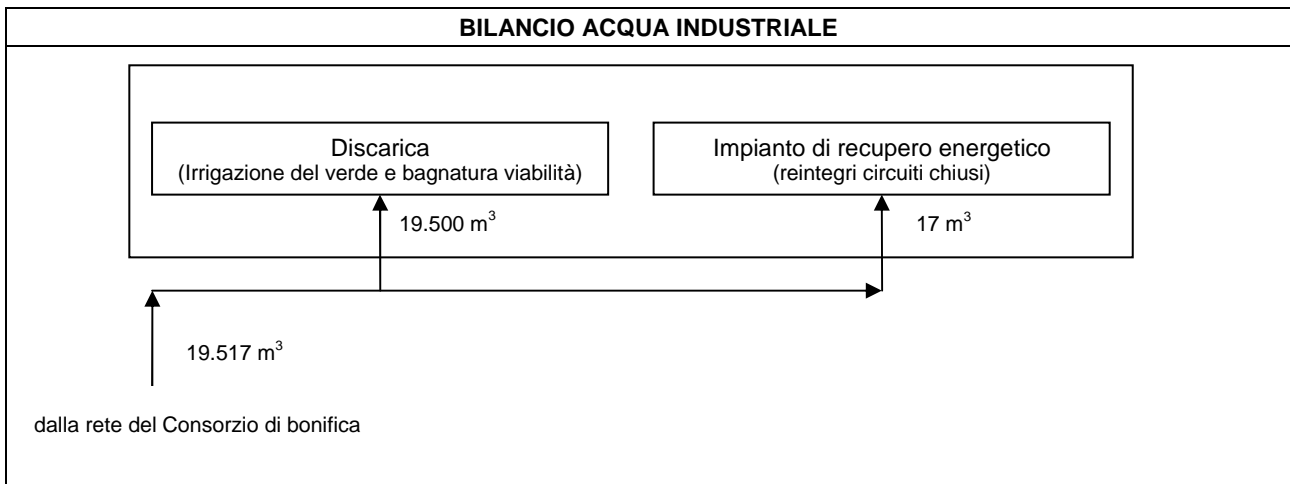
BILANCIO ACQUA INDUSTRIALE

Discarica
(Irrigazione del verde e bagnatura viabilità)

Impianto di recupero energetico
(reintegri circuiti chiusi)

19.500 m$^3$

17 m$^3$

19.517 m$^3$

dalla rete del Consorzio di bonifica